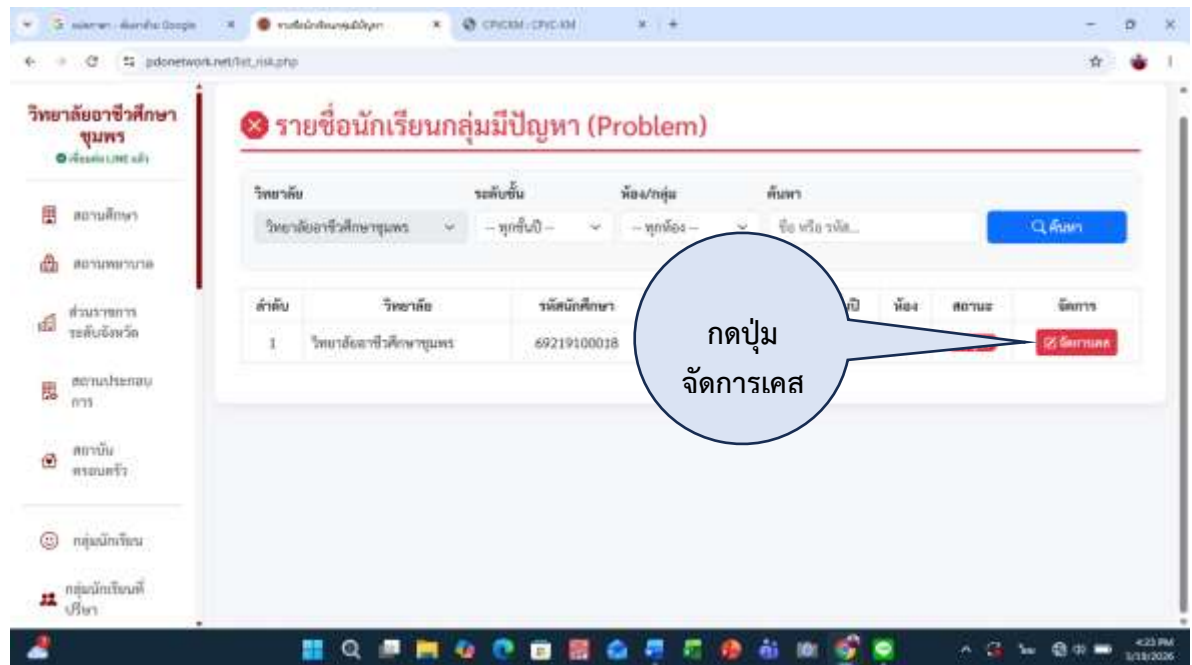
pdonetwork.net/list_risk.php

วิทยาลัยอาชีวศึกษาชุมพร
เชื่อมต่อ LINE แล้ว

สถานศึกษา
สถานพยาบาล
ส่วนราชการระดับจังหวัด
สถานประกอบการ
สถาบันครอบครัว
กลุ่มนักเรียน
กลุ่มนักเรียนที่ปรึกษา

รายชื่อนักเรียนกลุ่มมีปัญหา (Problem)

วิทยาลัย
วิทยาลัยอาชีวศึกษาชุมพร
ระดับชั้น
-- ทุกชั้นปี --
ห้อง/กลุ่ม
-- ทุกห้อง --
ค้นหา
ชื่อ หรือ รหัส...
ค้นหา

| ลำดับ | วิทยาลัย | รหัสนักศึกษา | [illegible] | ห้อง | สถานะ | จัดการ |
|---|---|---|---|---|---|---|
| 1 | วิทยาลัยอาชีวศึกษาชุมพร | 69219100018 | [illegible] | | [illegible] | จัดการเคส |

กดปุ่ม
จัดการเคส

4:23 PM
3/18/2026